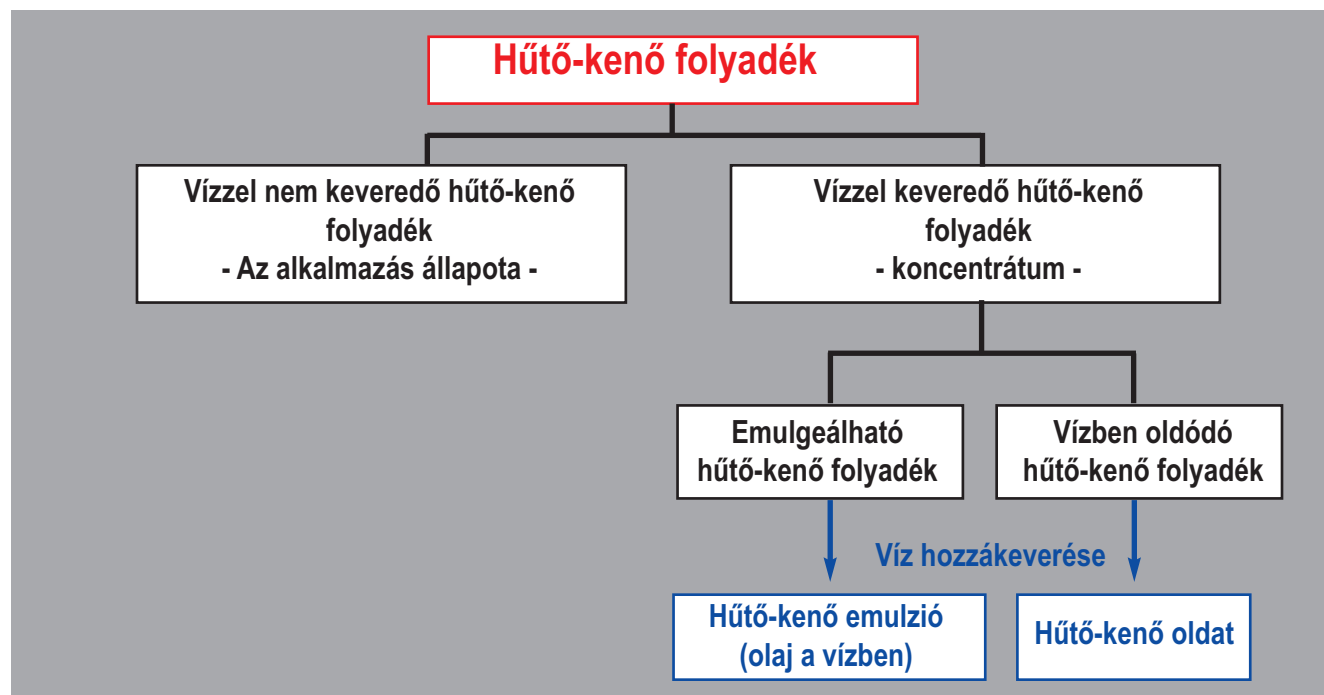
Hűtő-kenő folyadék

Vízzel nem keveredő hűtő-kenő folyadék
- Az alkalmazás állapota -

Vízzel keveredő hűtő-kenő folyadék
- koncentrátum -

Emulgeálható hűtő-kenő folyadék

Vízben oldódó hűtő-kenő folyadék

Víz hozzákeverése

Hűtő-kenő emulzió (olaj a vízben)

Hűtő-kenő oldat